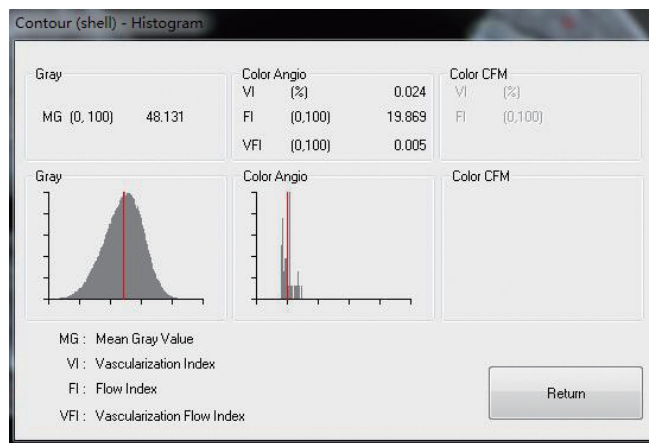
Contour (shell) - Histogram

Gray

MG (0, 100) 48.131

Color Angio

VI (%) 0.024

FI (0,100) 19.869

VFI (0,100) 0.005

Color CFM

VI (%)

FI (0,100)

Gray

Color Angio

Color CFM

MG : Mean Gray Value

VI : Vascularization Index

FI : Flow Index

VFI : Vascularization Flow Index

Return